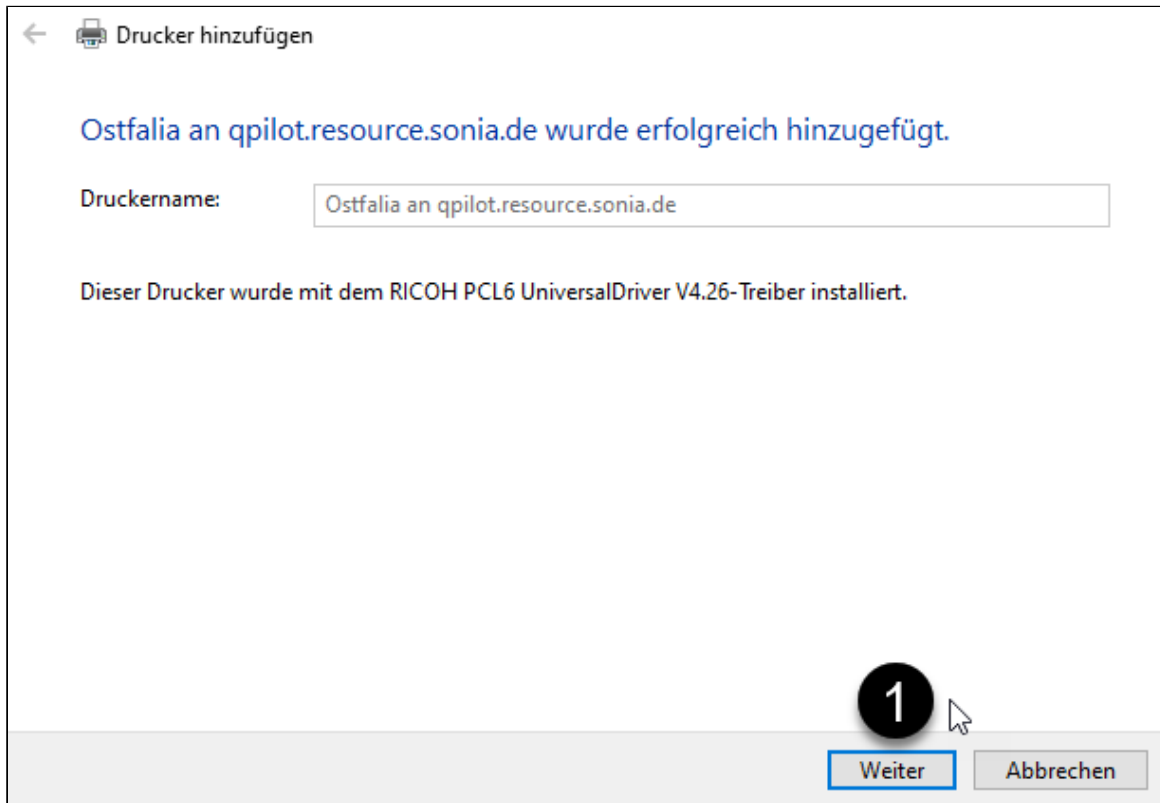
Drucker hinzufügen

Ostfalia an qpilot.resource.sonia.de wurde erfolgreich hinzugefügt.

Druckername: Ostfalia an qpilot.resource.sonia.de

Dieser Drucker wurde mit dem RICOH PCL6 UniversalDriver V4.26-Treiber installiert.

1

Weiter Abbrechen